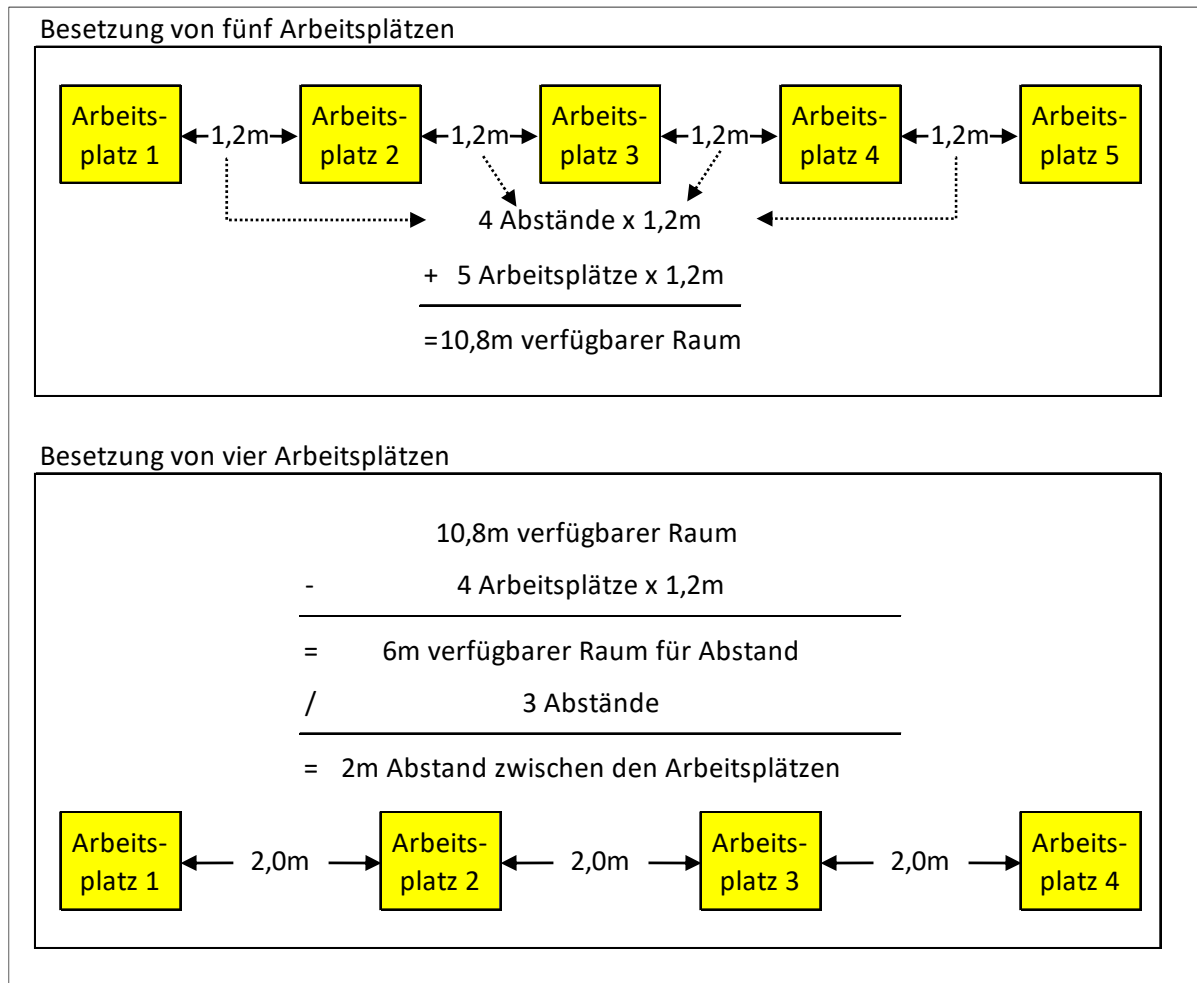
Besetzung von fünf Arbeitsplätzen

Arbeitsplatz 1 1,2m Arbeitsplatz 2 1,2m Arbeitsplatz 3 1,2m Arbeitsplatz 4 1,2m Arbeitsplatz 5

4 Abstände x 1,2m

+ 5 Arbeitsplätze x 1,2m

=10,8m verfügbarer Raum

Besetzung von vier Arbeitsplätzen

10,8m verfügbarer Raum

- 4 Arbeitsplätze x 1,2m

= 6m verfügbarer Raum für Abstand

/ 3 Abstände

= 2m Abstand zwischen den Arbeitsplätzen

Arbeitsplatz 1 2,0m Arbeitsplatz 2 2,0m Arbeitsplatz 3 2,0m Arbeitsplatz 4